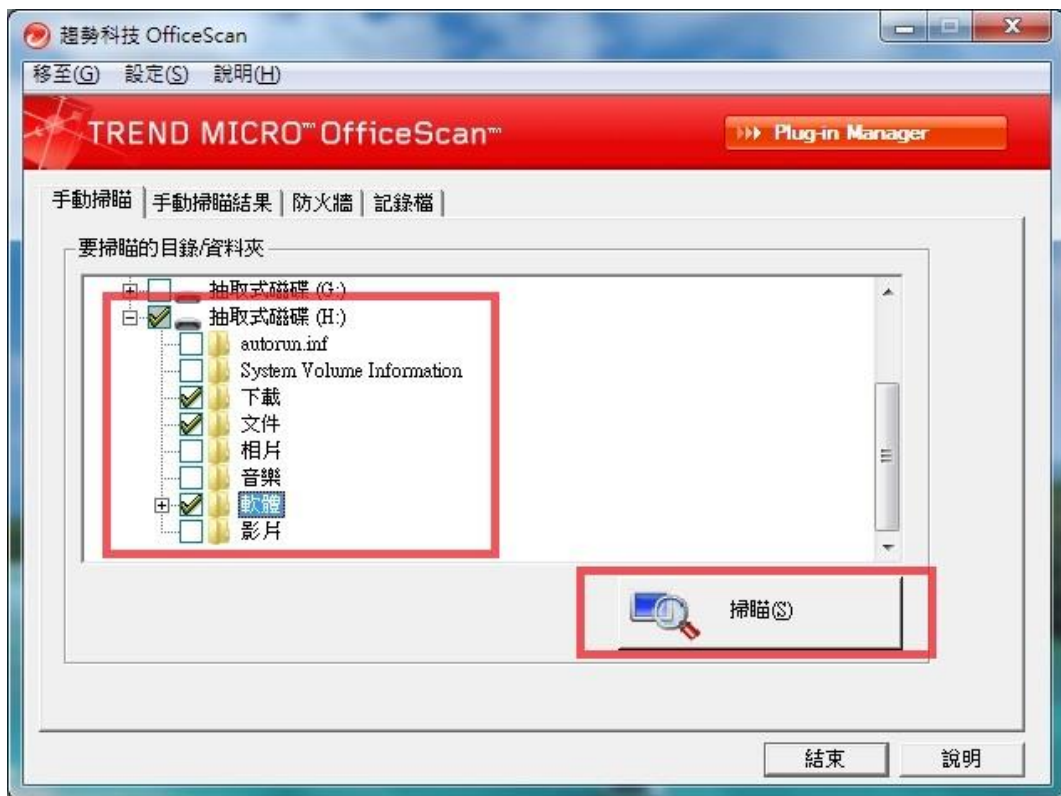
趨勢科技 OfficeScan

移至(G) 設定(S) 說明(H)

TREND MICRO™ OfficeScan™

Plug-in Manager

手動掃瞄 | 手動掃瞄結果 | 防火牆 | 記錄檔

要掃瞄的目錄/資料夾

抽取式磁碟 (G:)
抽取式磁碟 (H:)
autorun.inf
System Volume Information
下載
文件
相片
音樂
軟體
影片

掃瞄(S)

結束

說明